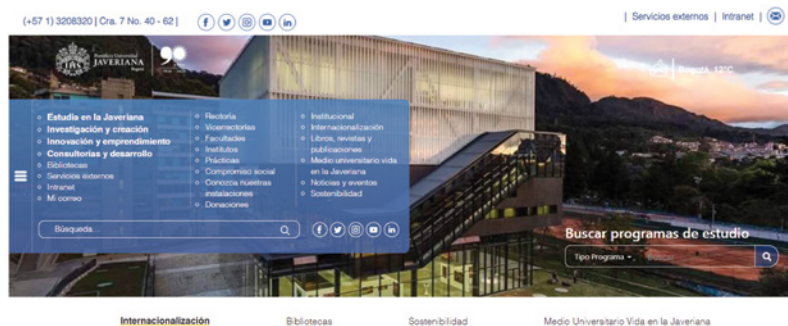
(+57 1) 3208320 | Cra. 7 No. 40 - 62 |

| Servicios externos | Intranet |

Pontificia Universidad JAVERIANA Bogotá

Bogotá, 12°C

Estudia en la Javeriana
Investigación y creación
Innovación y emprendimiento
Consultorías y desarrollo
Bibliotecas
Servicios externos
Intranet
Mi correo

Rectoría
Vicerrectorías
Facultades
Institutos
Prácticas
Compromiso social
Conozca nuestras instalaciones
Donaciones

Institucional
Internacionalización
Libros, revistas y publicaciones
Medio universitario vida en la Javeriana
Noticias y eventos
Sostenibilidad

Búsqueda...

Buscar programas de estudio

Tipo Programa

Internacionalización Bibliotecas Sostenibilidad Medio Universitario Vida en la Javeriana